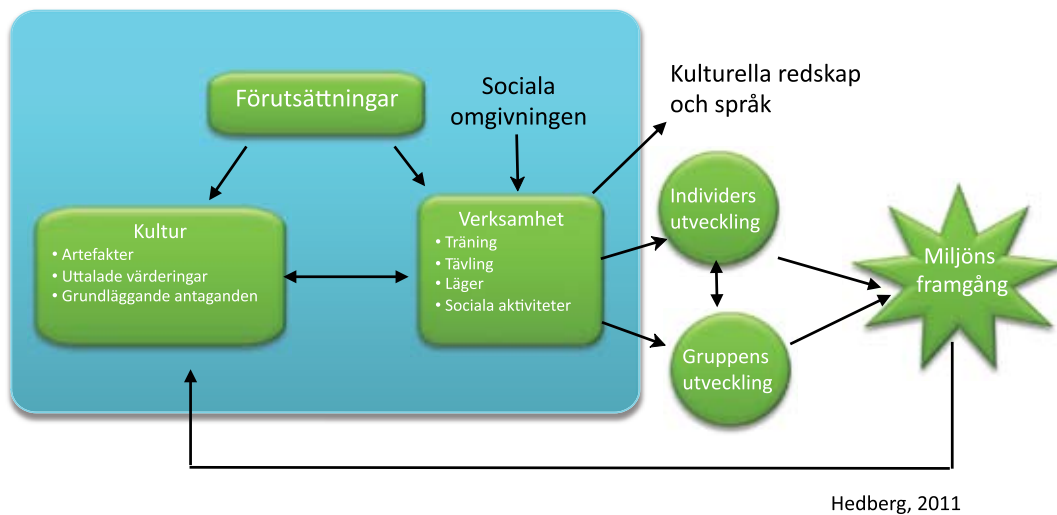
Förutsättningar

Sociala omgivningen

Kulturella redskap och språk

Kultur
• Artefakter
• Uttalade värderingar
• Grundläggande antaganden

Verksamhet
• Träning
• Tävling
• Läger
• Sociala aktiviteter

Individers utveckling

Gruppens utveckling

Miljöns framgång

Hedberg, 2011